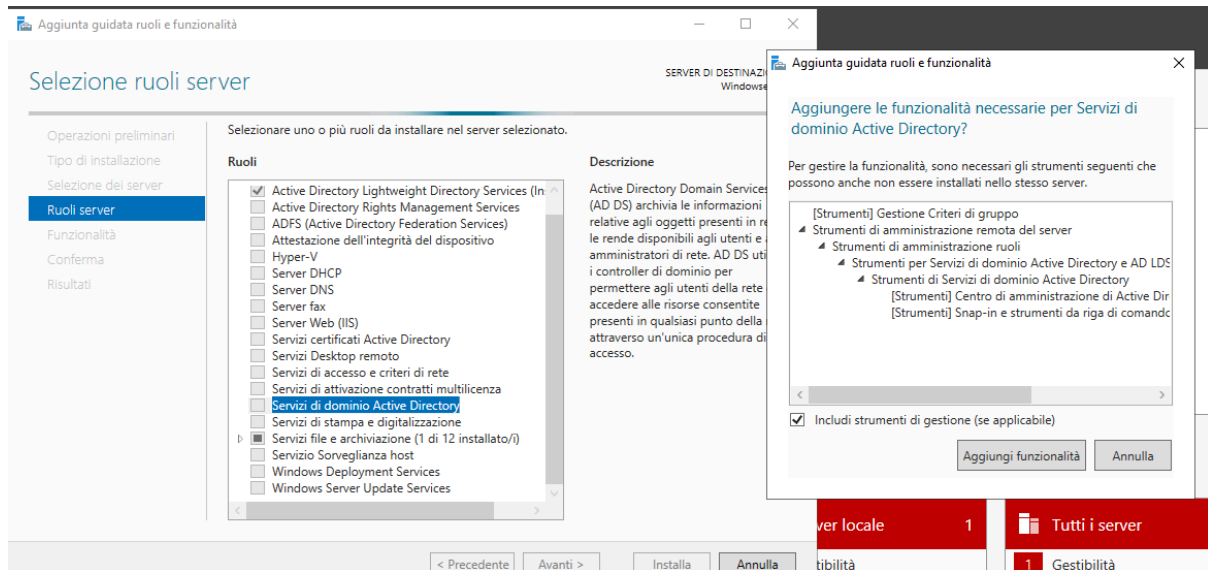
Aggiunta guidata ruoli e funzionalità

Selezione ruoli server

SERVER DI DESTINAZ
Windows

Operazioni preliminari
Tipo di installazione
Selezione dei server
Ruoli server
Funzionalità
Conferma
Risultati

Selezionare uno o più ruoli da installare nel server selezionato.

Ruoli

Active Directory Lightweight Directory Services (In
Active Directory Rights Management Services
ADFS (Active Directory Federation Services)
Attestazione dell'integrità del dispositivo
Hyper-V
Server DHCP
Server DNS
Server fax
Server Web (IIS)
Servizi certificati Active Directory
Servizi Desktop remoto
Servizi di accesso e criteri di rete
Servizi di attivazione contratti multilicenza
Servizi di dominio Active Directory
Servizi di stampa e digitalizzazione
Servizi file e archiviazione (1 di 12 installato/i)
Servizio Sorveglianza host
Windows Deployment Services
Windows Server Update Services

Descrizione

Active Directory Domain Services (AD DS) archivia le informazioni relative agli oggetti presenti in re le rende disponibili agli utenti e amministratori di rete. AD DS uti i controller di dominio per permettere agli utenti della rete accedere alle risorse consentite presenti in qualsiasi punto della attraverso un'unica procedura di accesso.

< Precedente
Avanti >
Installa
Annulla

Aggiunta guidata ruoli e funzionalità

Aggiungere le funzionalità necessarie per Servizi di dominio Active Directory?

Per gestire la funzionalità, sono necessari gli strumenti seguenti che possono anche non essere installati nello stesso server.

[Strumenti] Gestione Criteri di gruppo
Strumenti di amministrazione remota del server
Strumenti di amministrazione ruoli
Strumenti per Servizi di dominio Active Directory e AD LDS
Strumenti di Servizi di dominio Active Directory
[Strumenti] Centro di amministrazione di Active Dir
[Strumenti] Snap-in e strumenti da riga di comando

Includi strumenti di gestione (se applicabile)

Aggiungi funzionalità
Annulla

ver locale
1
tibilità
Tutti i server
1
Gestibilità